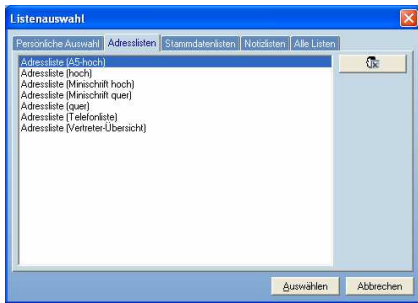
Listenauswahl

Persönliche Auswahl | Adresslisten | Stammdatenlisten | Notizlisten | Alle Listen

Adressliste (A5-hoch)
Adressliste (hoch)
Adressliste (Minischrift hoch)
Adressliste (Minischrift quer)
Adressliste (quer)
Adressliste (Telefonliste)
Adressliste (Vertreter-Übersicht)

Auswählen | Abbrechen